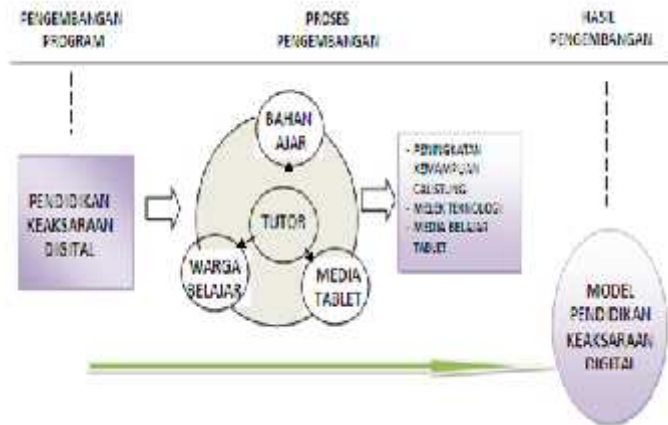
PENGEMBANGAN PROGRAM

PROSES PENGEMBANGAN

HASIL PENGEMBANGAN

PENDIDIKAN KEAKSARAAN DIGITAL

BAHAN AJAR

TUTOR

WARGA BELAJAR

MEDIA TABLET

- PENINGKATAN KEMAMPUAN CALISTUNG
- MELEK TEKNOLOGI
- MEDIA BELAJAR TABLET

MODEL PENDIDIKAN KEAKSARAAN DIGITAL